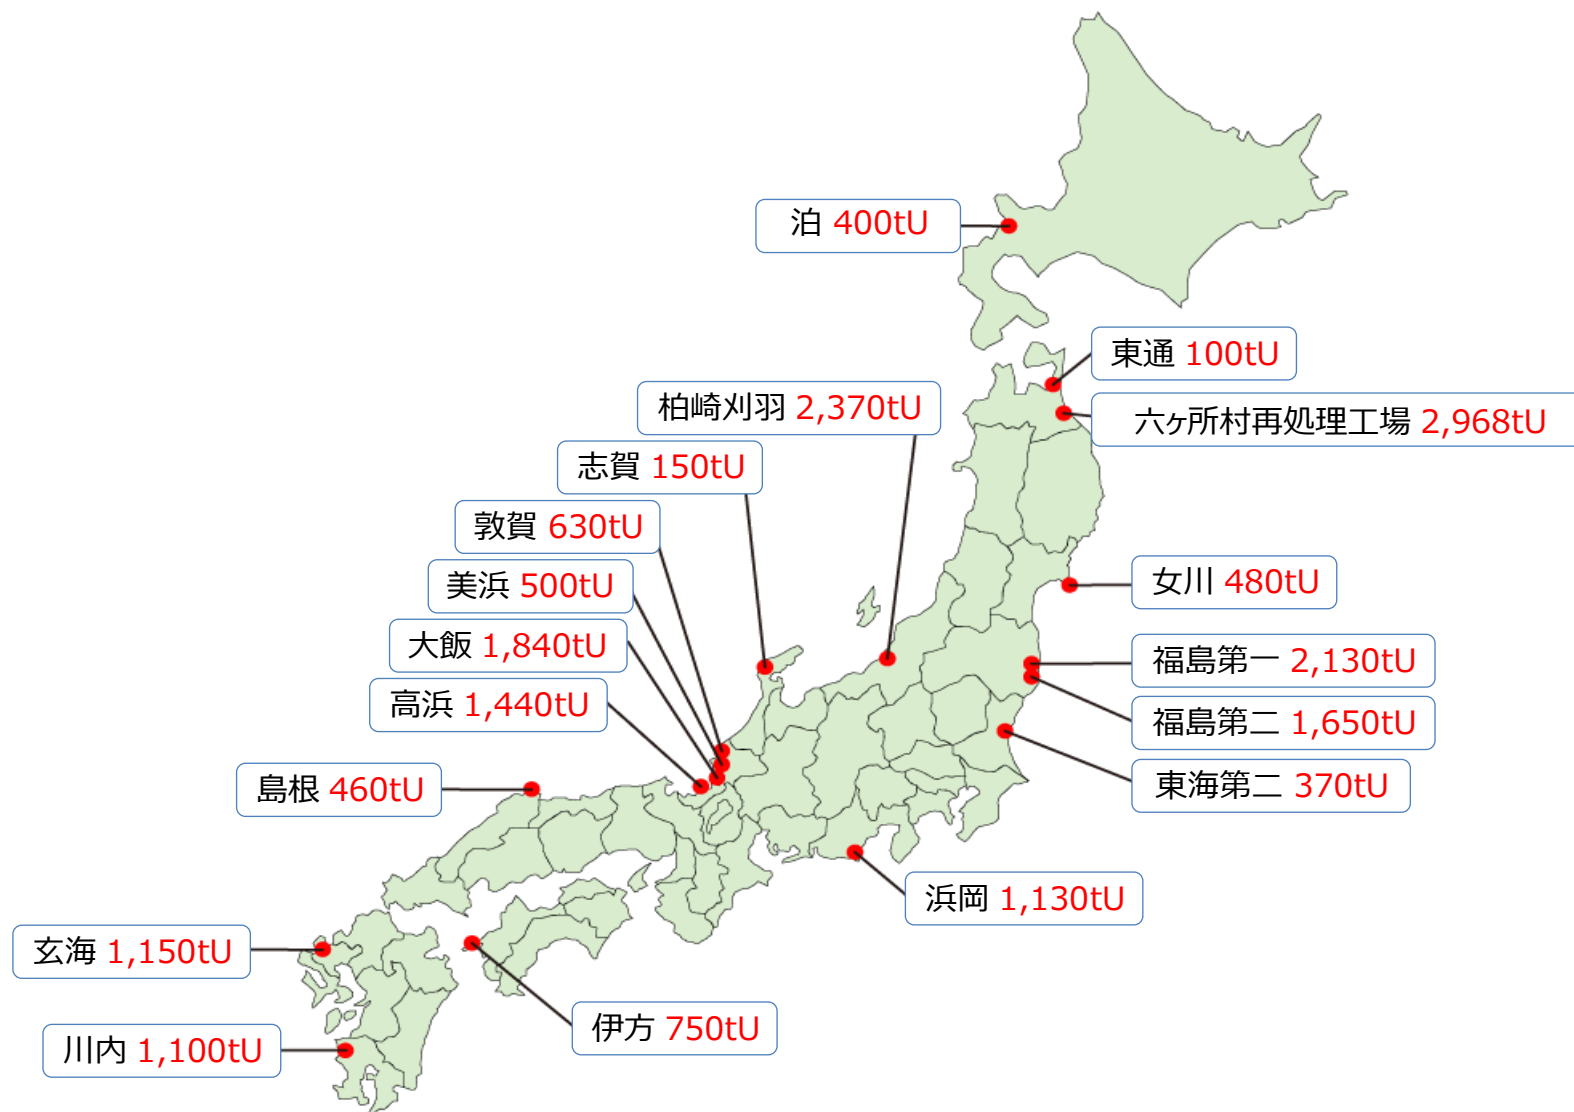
泊 400tU

東通 100tU

六ヶ所村再処理工場 2,968tU

柏崎刈羽 2,370tU

志賀 150tU

敦賀 630tU

美浜 500tU

大飯 1,840tU

高浜 1,440tU

島根 460tU

女川 480tU

福島第一 2,130tU

福島第二 1,650tU

東海第二 370tU

浜岡 1,130tU

玄海 1,150tU

伊方 750tU

川内 1,100tU